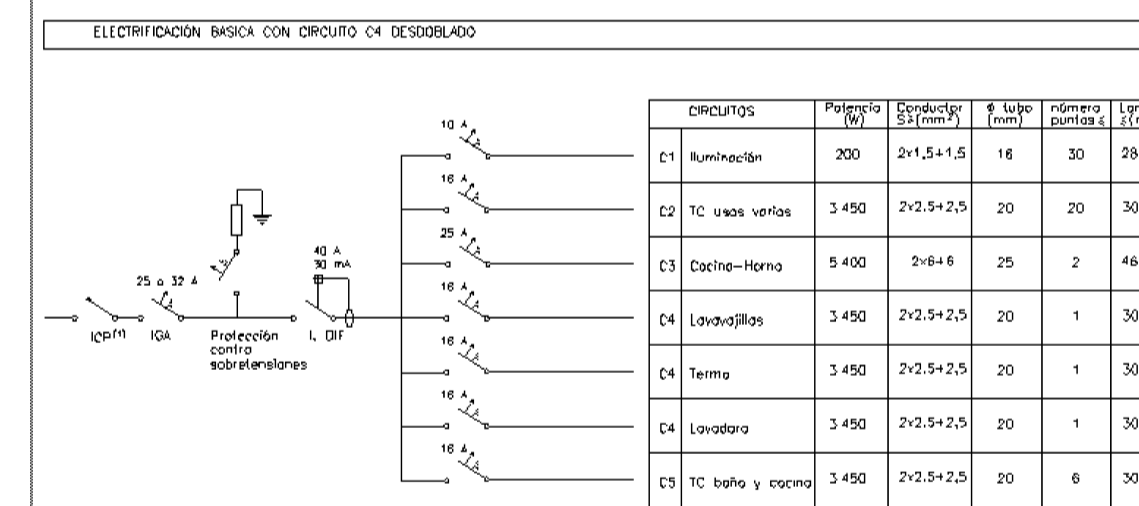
ELECTRIFICACIÓN BASICA CON CIRCUITO C4 DESDOBLADO

10 A
16 A
25 A
16 A
16 A
16 A
16 A

25 a 32 A
40 A
30 mA

ICP(1)
IGA
Protección contra sobretensiones
I. DIF

| CIRCUITOS | | Potencia (W) | Conductor S≥(mm²) | ϕ tubo (mm) | número puntos ≤ | Lon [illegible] |
|---|---|---|---|---|---|---|
| C1 | Iluminación | 200 | 2x1,5+1,5 | 16 | 30 | 28 |
| C2 | TC usos varios | 3 450 | 2x2,5+2,5 | 20 | 20 | 30 |
| C3 | Cocina-Horno | 5 400 | 2x6+6 | 25 | 2 | 46 |
| C4 | Lavavajillas | 3 450 | 2x2,5+2,5 | 20 | 1 | 30 |
| C4 | Termo | 3 450 | 2x2,5+2,5 | 20 | 1 | 30 |
| C4 | Lavadora | 3 450 | 2x2,5+2,5 | 20 | 1 | 30 |
| C5 | TC baño y cocina | 3 450 | 2x2,5+2,5 | 20 | 6 | 30 |